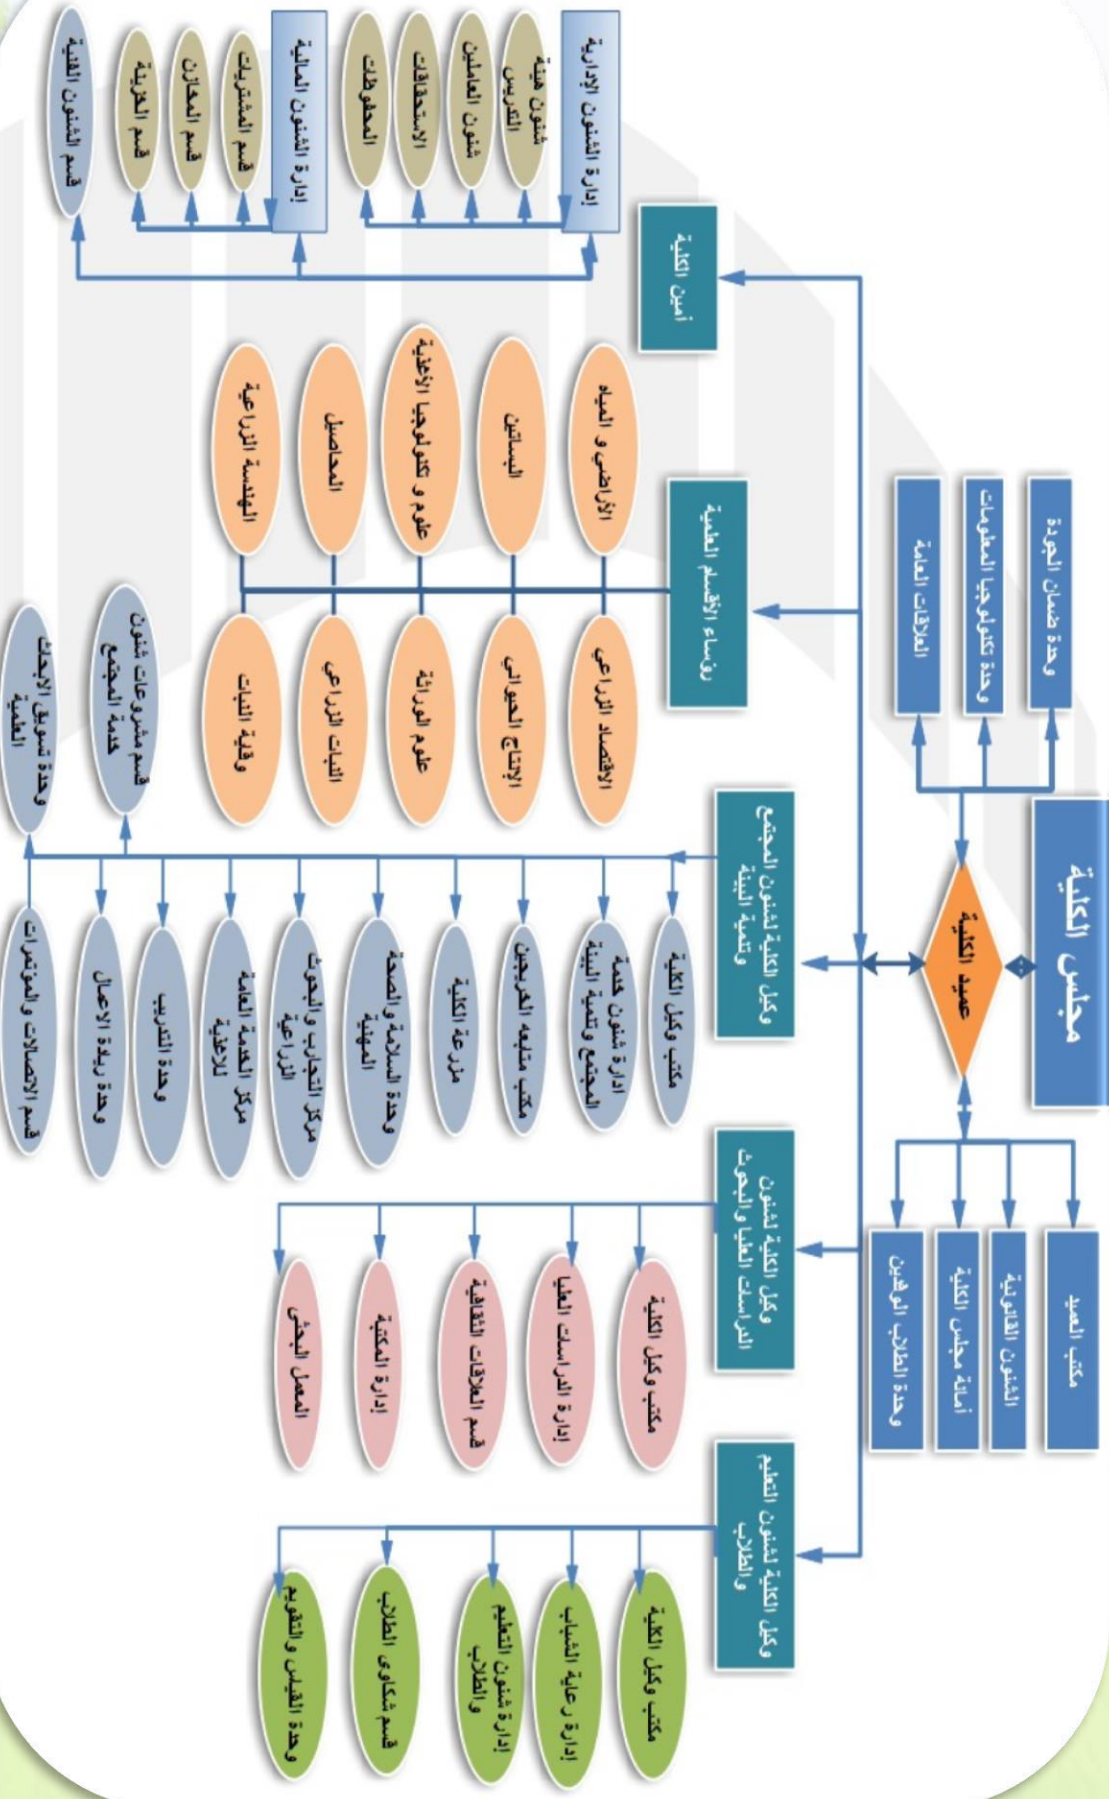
مجلس الكلية

عميد الكلية

وحدة ضمان الجودة
وحدة تكنولوجيا المعلومات
العلاقات العامة

مكتب العميد
الشئون القانونية
أمانة مجلس الكلية
وحدة الطلاب الوافدين

أمين الكلية

إدارة الشئون الإدارية
شئون هيئة التدريس
شئون العاملين
الاستحقاقات
المحفوظات

إدارة الشئون المالية
قسم المشتريات
قسم المخازن
قسم الخزينة

قسم الشئون الفنية

رؤساء الأقسام العلمية
الأراضي و المياه
البساتين
علوم و تكنولوجيا الأغذية
المحاصيل
الهندسة الزراعية
الاقتصاد الزراعي
الإنتاج الحيواني
علوم الوراثة
النبات الزراعي
وقاية النبات

وكيل الكلية لشئون المجتمع وتنمية البيئة
مكتب وكيل الكلية
ادارة شئون خدمة المجتمع وتنمية البيئة
مكتب متابعة الخريجين
مزرعة الكلية
وحدة السلامة والصحة المهنية
مركز التجارب والبحوث الزراعية
مركز الخدمة العامة للأغذية
وحدة التدريب
وحدة ريادة الأعمال
قسم الاتصالات و المؤتمرات
قسم مشروعات شئون خدمة المجتمع
وحدة تسويق الأبحاث العلمية

وكيل الكلية لشئون الدراسات العليا والبحوث
مكتب وكيل الكلية
إدارة الدراسات العليا
قسم العلاقات الثقافية
إدارة المكتبة
المعمل البحثي

وكيل الكلية لشئون التعليم والطلاب
مكتب وكيل الكلية
إدارة رعاية الشباب
إدارة شئون التعليم والطلاب
قسم شكاوى الطلاب
وحدة القياس و التقويم